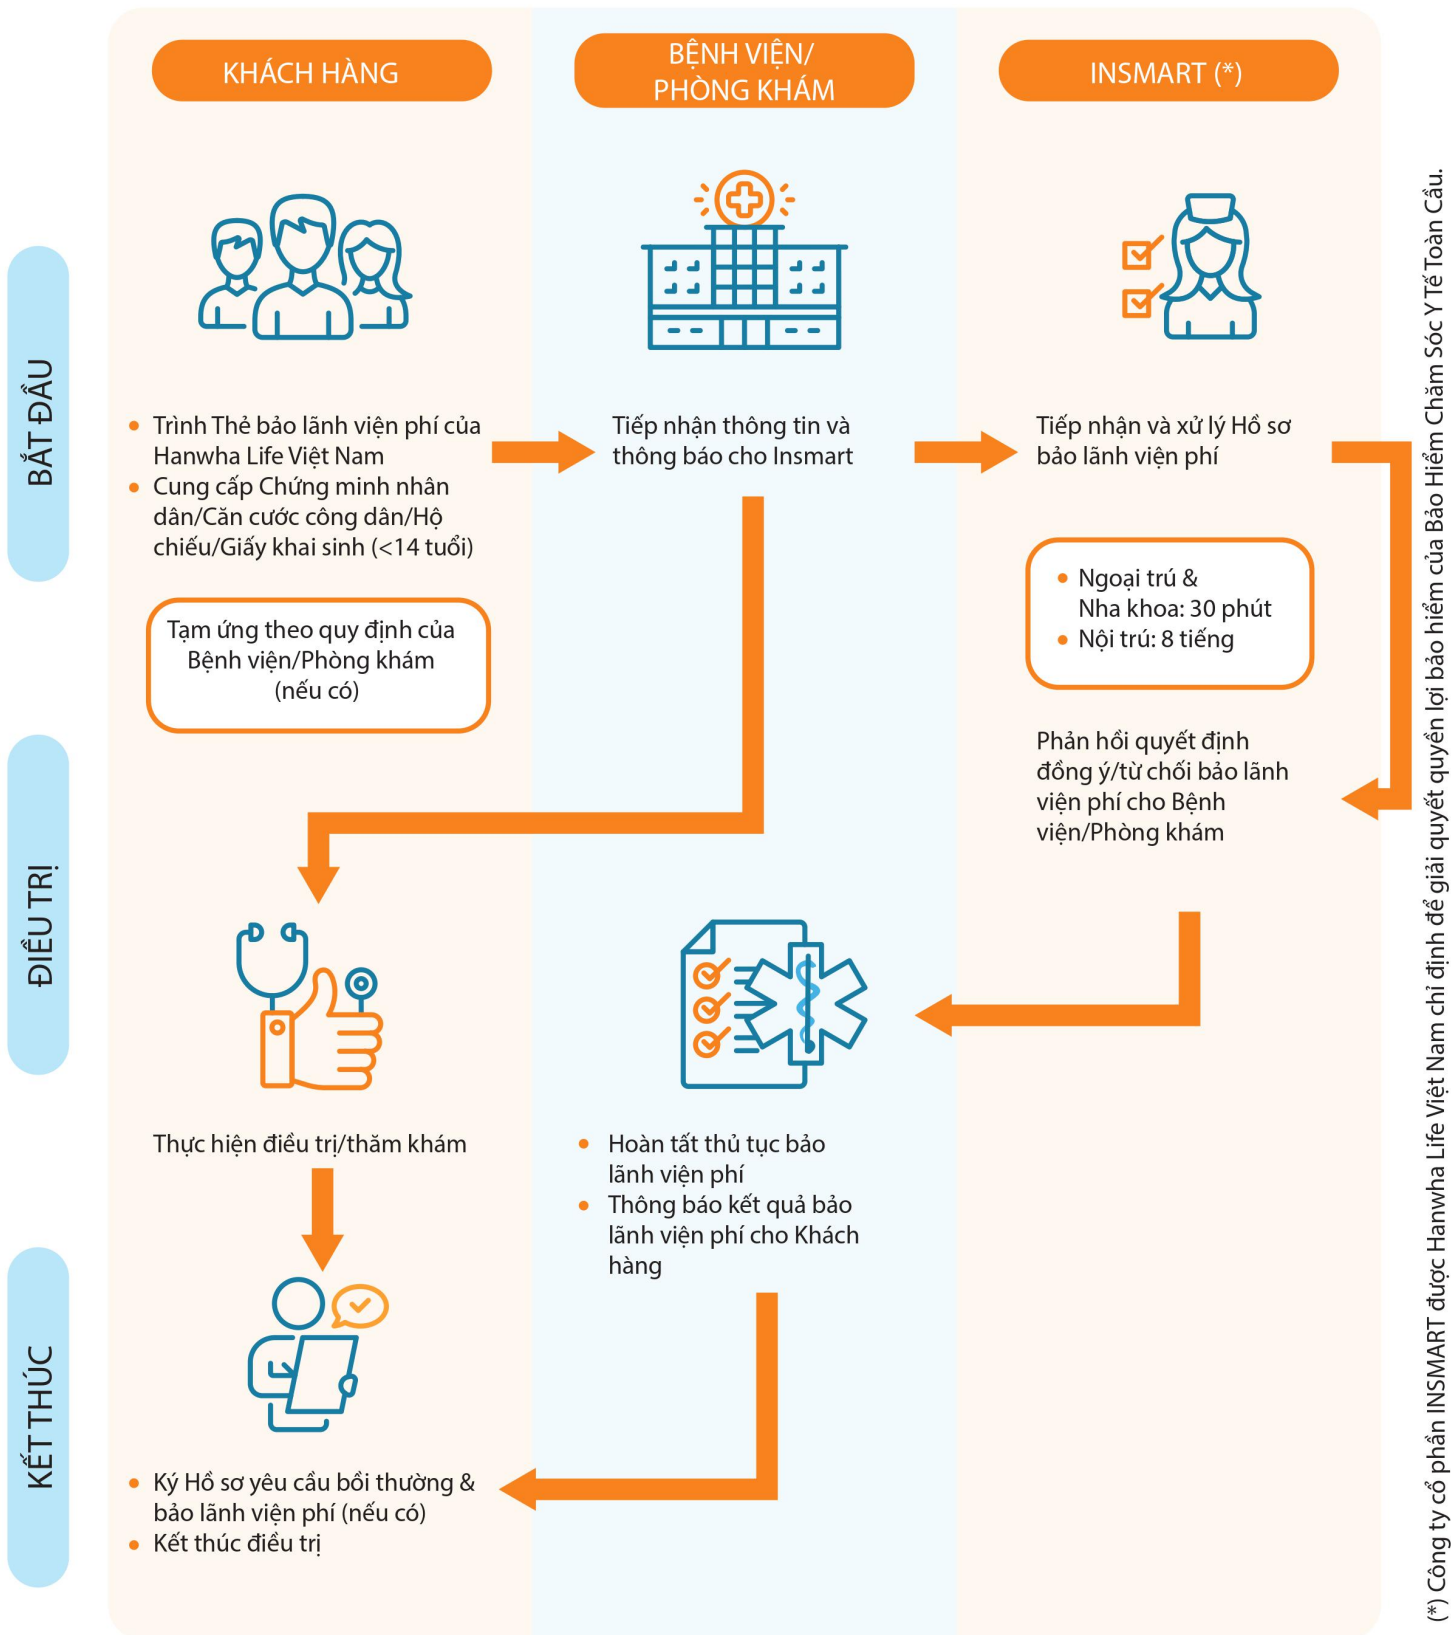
KHÁCH HÀNG

BỆNH VIỆN/ PHÒNG KHÁM

INSMART (*)

BẮT ĐẦU

• Trình Thẻ bảo lãnh viện phí của Hanwha Life Việt Nam
• Cung cấp Chứng minh nhân dân/Căn cước công dân/Hộ chiếu/Giấy khai sinh (<14 tuổi)

Tiếp nhận thông tin và thông báo cho Insmart

Tiếp nhận và xử lý Hồ sơ bảo lãnh viện phí

Tạm ứng theo quy định của Bệnh viện/Phòng khám (nếu có)

• Ngoại trú & Nha khoa: 30 phút
• Nội trú: 8 tiếng

Phản hồi quyết định đồng ý/từ chối bảo lãnh viện phí cho Bệnh viện/Phòng khám

ĐIỀU TRỊ

Thực hiện điều trị/thăm khám

• Hoàn tất thủ tục bảo lãnh viện phí
• Thông báo kết quả bảo lãnh viện phí cho Khách hàng

KẾT THÚC

• Ký Hồ sơ yêu cầu bồi thường & bảo lãnh viện phí (nếu có)
• Kết thúc điều trị

(*) Công ty cổ phần INSMART được Hanwha Life Việt Nam chỉ định để giải quyết quyền lợi bảo hiểm của Bảo Hiểm Chăm Sóc Y Tế Toàn Cầu.